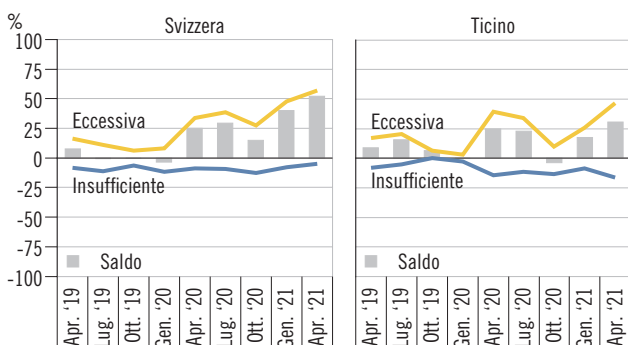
%

Svizzera

Ticino

100
75
50
25
0
-25
-50
-75
-100

Eccessiva
Insufficiente
Saldo

Apr. '19
Lug. '19
Ott. '19
Gen. '20
Apr. '20
Lug. '20
Ott. '20
Gen. '21
Apr. '21

Eccessiva
Insufficiente
Saldo

Apr. '19
Lug. '19
Ott. '19
Gen. '20
Apr. '20
Lug. '20
Ott. '20
Gen. '21
Apr. '21